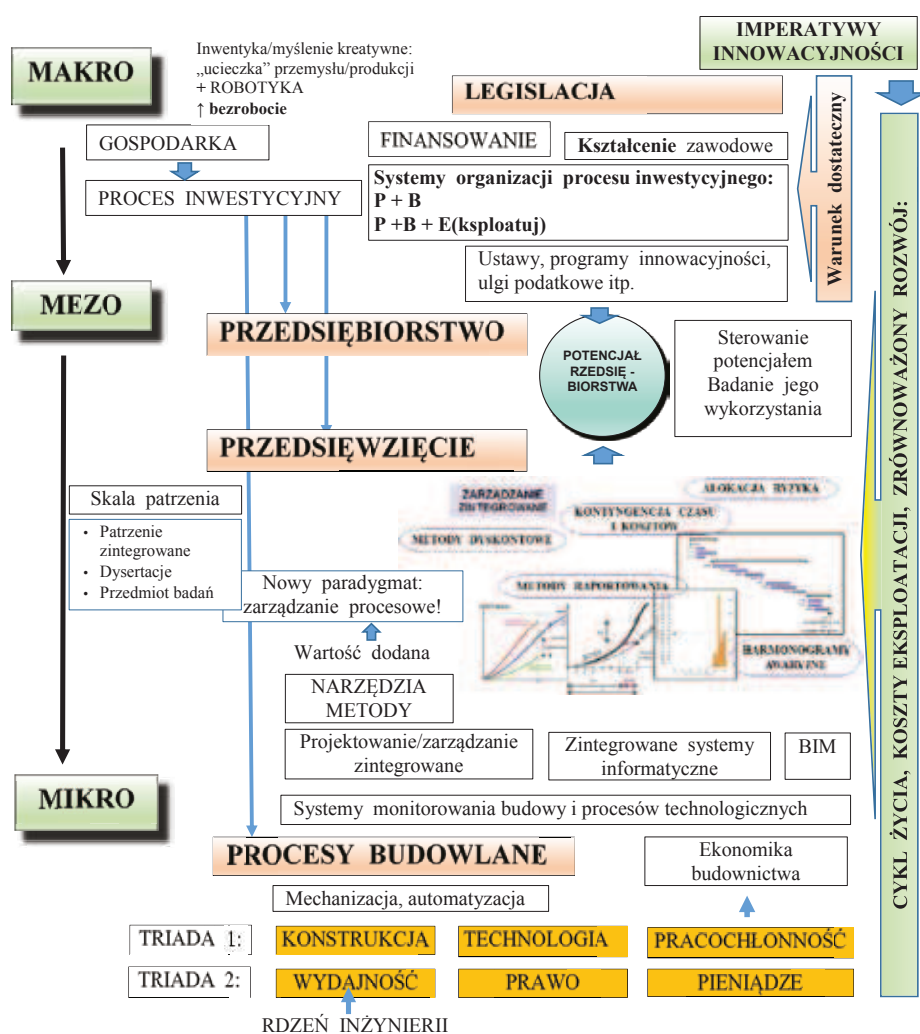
IMPERATYWY INNOWACYJNOŚCI

MAKRO

Inwentyka/myślenie kreatywne: „ucieczka" przemysłu/produkcji + ROBOTYKA ↑ bezrobocie

LEGISLACJA

Warunek dostateczny

GOSPODARKA

FINANSOWANIE

Kształcenie zawodowe

PROCES INWESTYCYJNY

Systemy organizacji procesu inwestycyjnego: P + B P +B + E(ksploatuj)

Ustawy, programy innowacyjności, ulgi podatkowe itp.

MEZO

PRZEDSIĘBIORSTWO

POTENCJAŁ RZEDSIĘ - BIORSTWA

Sterowanie potencjałem Badanie jego wykorzystania

PRZEDSIĘWZIĘCIE

Skala patrzenia

- Patrzenie zintegrowane
- Dysertacje
- Przedmiot badań

ZARZĄDZANIE ZINTEGROWANE

ALOKACJA RYZYKA

KONTYNGENCJA CZASU I KOSZTÓW

METODY DYSKONTOWE

METODY RAPORTOWANIA

HARMONOGRAMY AWARYJNE

Nowy paradygmat: zarządzanie procesowe!

Wartość dodana

NARZĘDZIA METODY

Projektowanie/zarządzanie zintegrowane

Zintegrowane systemy informatyczne

BIM

MIKRO

Systemy monitorowania budowy i procesów technologicznych

PROCESY BUDOWLANE

Ekonomika budownictwa

Mechanizacja, automatyzacja

CYKL ŻYCIA, KOSZTY EKSPLOATACJI, ZRÓWNOWAŻONY ROZWÓJ:

| TRIADA 1: | KONSTRUKCJA | TECHNOLOGIA | PRACOCHŁONNOŚĆ |
|---|---|---|---|
| TRIADA 2: | WYDAJNOŚĆ | PRAWO | PIENIĄDZE |

RDZEŃ INŻYNIERII